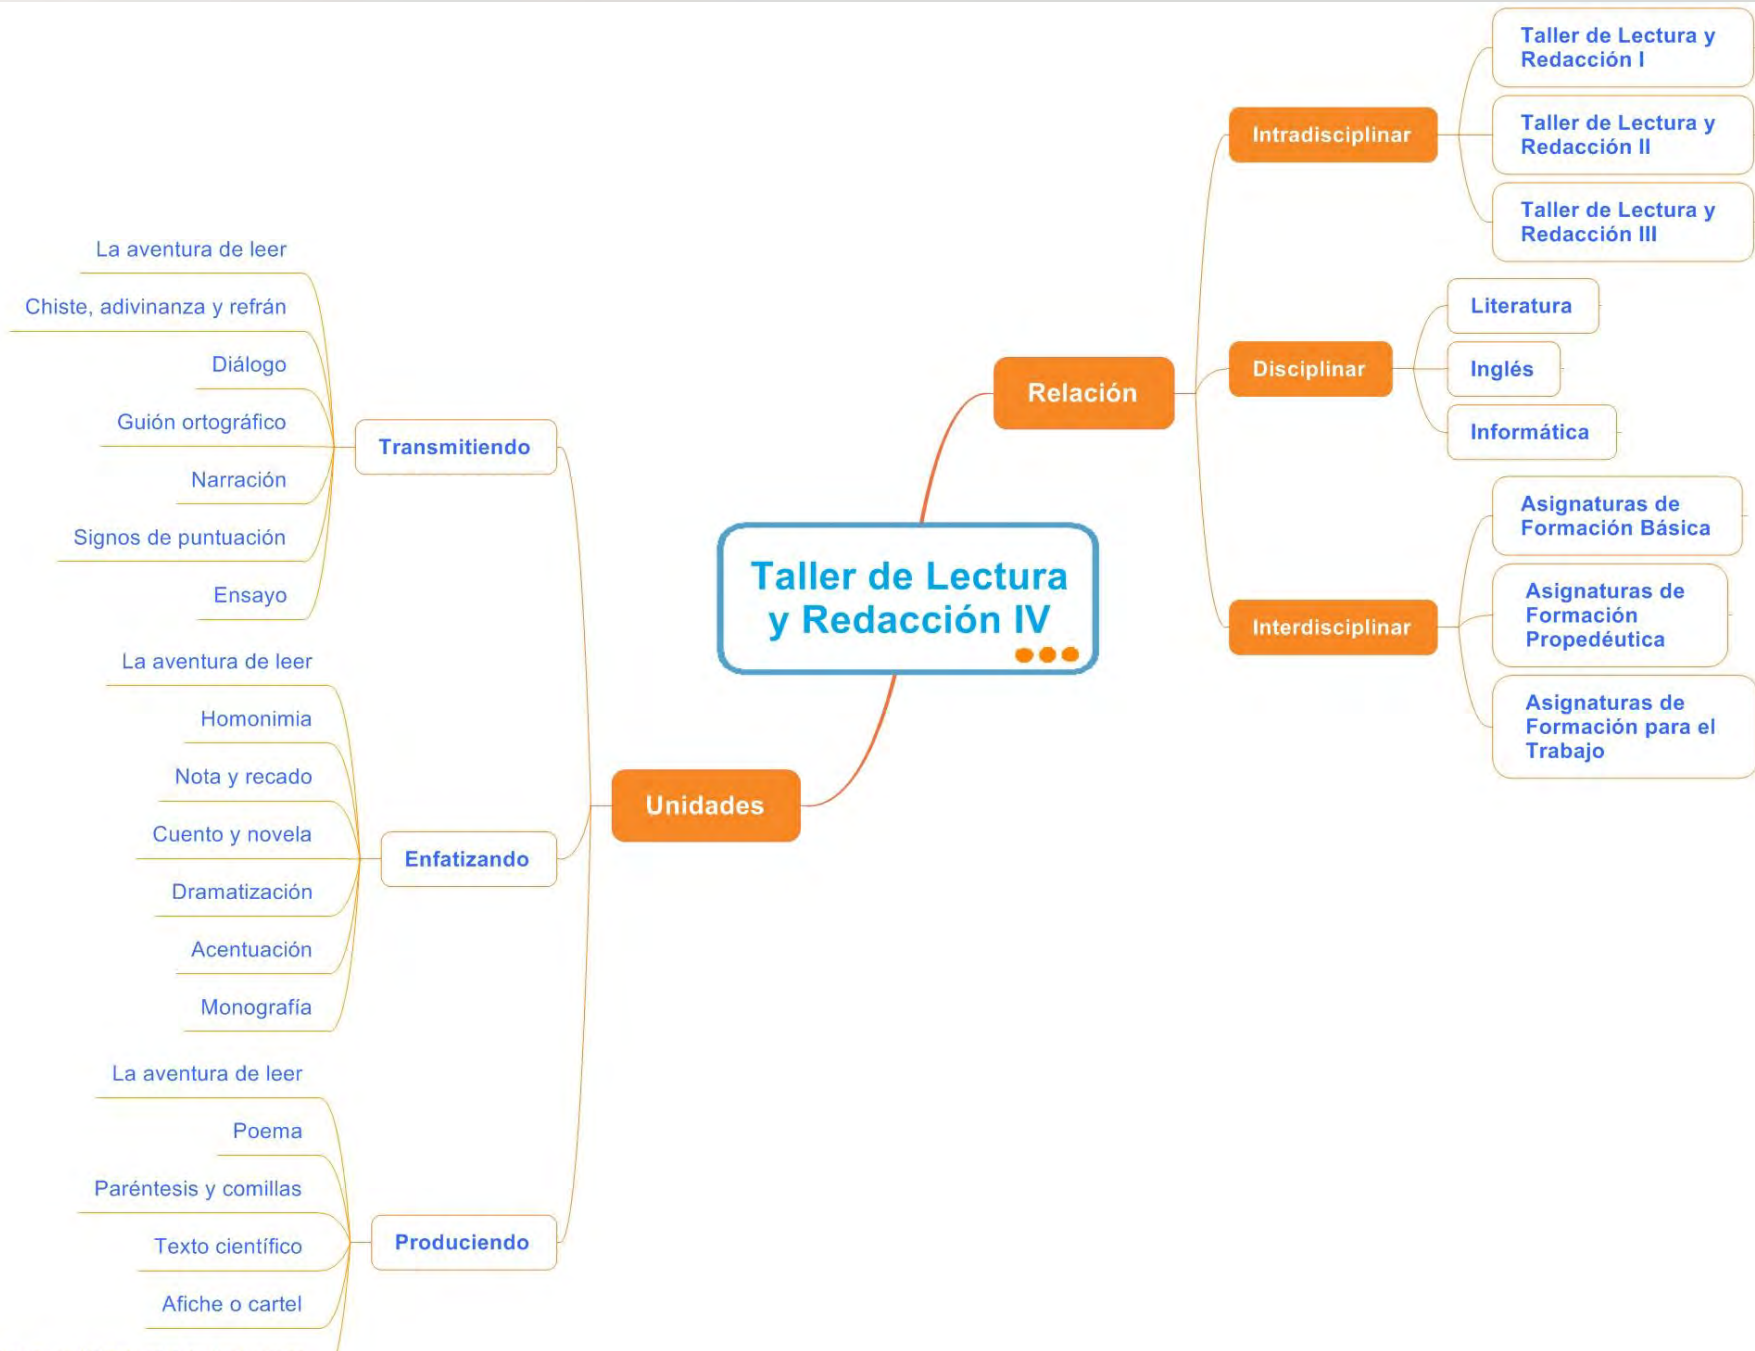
Taller de Lectura y Redacción IV

Relación

Intradisciplinar

Taller de Lectura y Redacción I

Taller de Lectura y Redacción II

Taller de Lectura y Redacción III

Disciplinar

Literatura

Inglés

Informática

Interdisciplinar

Asignaturas de Formación Básica

Asignaturas de Formación Propedéutica

Asignaturas de Formación para el Trabajo

Unidades

Transmitiendo

La aventura de leer

Chiste, adivinanza y refrán

Diálogo

Guión ortográfico

Narración

Signos de puntuación

Ensayo

Enfatizando

La aventura de leer

Homonimia

Nota y recado

Cuento y novela

Dramatización

Acentuación

Monografía

Produciendo

La aventura de leer

Poema

Paréntesis y comillas

Texto científico

Afiche o cartel